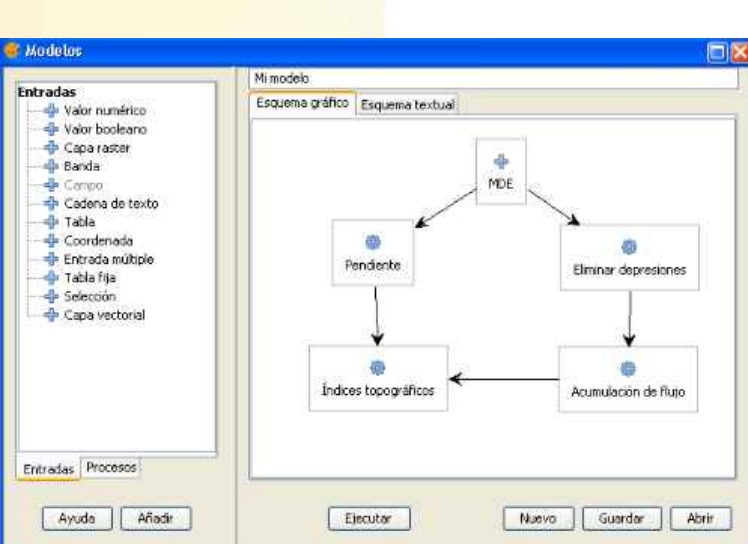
Modelos

Entradas
Valor numérico
Valor booleano
Capa raster
Banda
Campo
Cadena de texto
Tabla
Coordenada
Entrada múltiple
Tabla fija
Selección
Capa vectorial

Entradas Procesos

Ayuda Añadir

Mi modelo

Esquema gráfico Esquema textual

MDE
Pendiente
Eliminar depresiones
Índices topográficos
Acumulación de flujo

Ejecutar

Nuevo Guardar Abrir